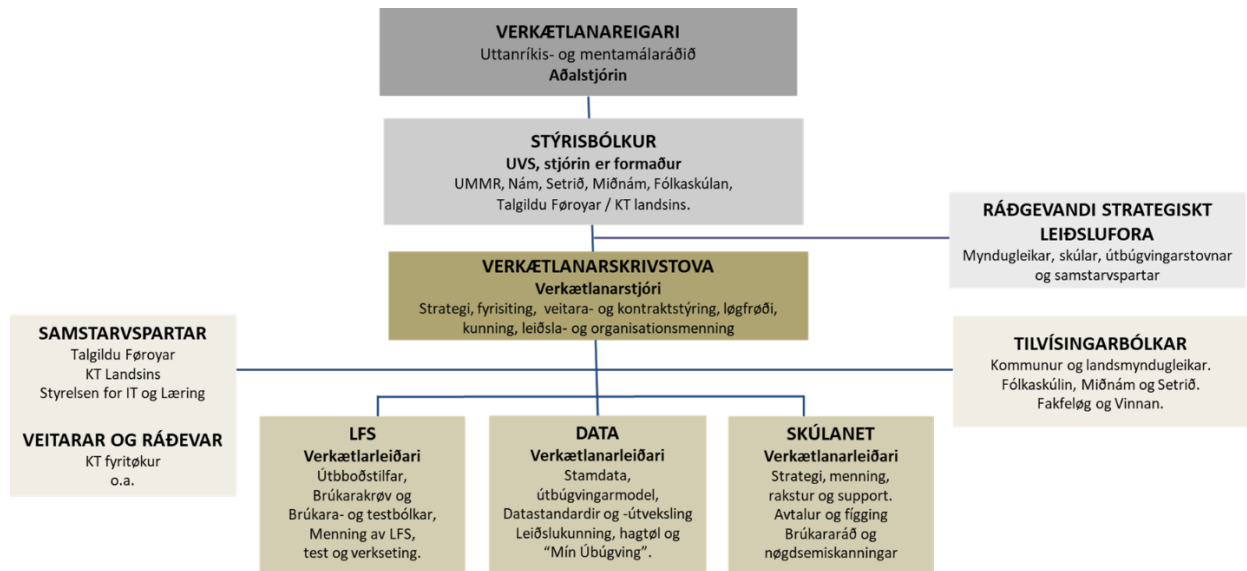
VERKÆTLANAREIGARI
Uttanríkis- og mentamálaráðið
Aðalstjórin

STÝRISBÓLKUR
UVS, stjórin er formaður
UMMR, Nám, Setrið, Miðnám, Fólkaskúlan, Talgildu Føroyar / KT landsins.

RÁÐGEVANDI STRATEGISKT LEIÐSLUFORA
Myndugleikar, skúlar, útbúgvingarstovnar og samstarvspartar

VERKÆTLANARSKRIVSTOVA
Verkætlanarstjóri
Strategi, fyrisiting, veitara- og kontraktstýring, løgfrøði, kunning, leiðsla- og organisationsmenning

SAMSTARVSPARTAR
Talgildu Føroyar
KT Landsins
Styrelsen for IT og Læring

VEITARAR OG RÁÐEVAR
KT fyritøkur
o.a.

TILVÍSINGARBÓLKAR
Kommunur og landsmyndugleikar.
Fólkaskúlin, Miðnám og Setrið.
Fakfeløg og Vinnan.

LFS
Verkætlarleiðari
Útbboðstilfar, Brúkarakrøv og Brúkara- og testbólkar, Menning av LFS, test og verkseting.

DATA
Verkætlanarleiðari
Stamdata, útbúgvingarmodel, Datastandardir og -útveksling Leiðslukunning, hagtøl og "Mín Úbúgving".

SKÚLANET
Verkætlanarleiðari
Strategi, menning, rakstur og support. Avtalur og fígging Brúkararáð og nøgdsemiskanningar